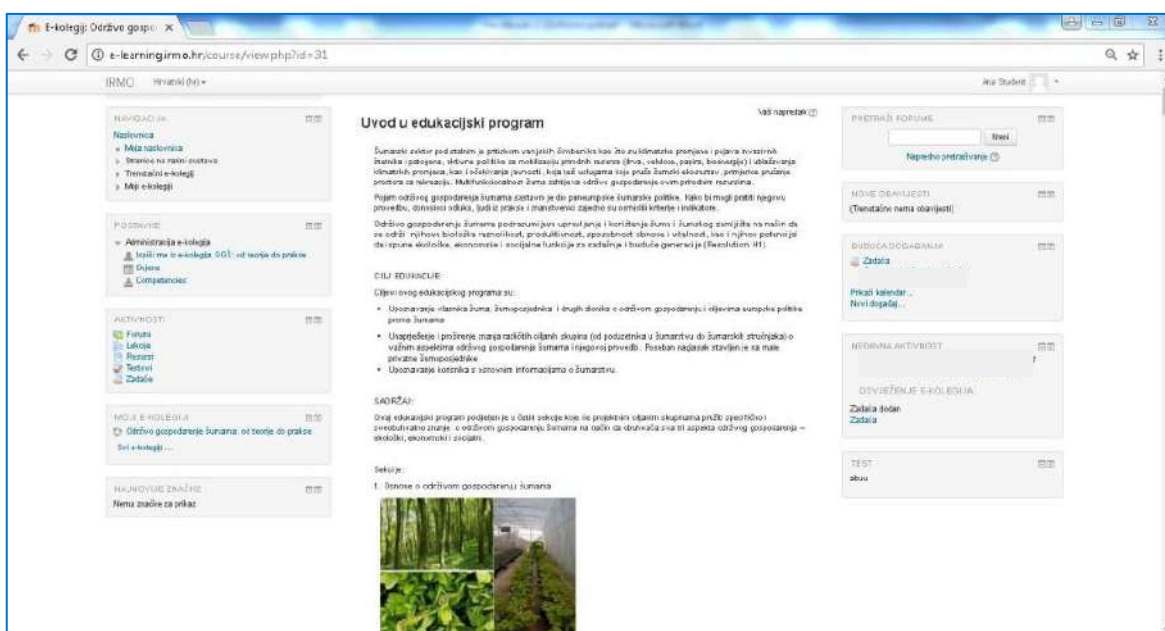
E-kolegij: Održivo gospo ×

e-learning.irmo.hr/course/view.php?id=31

IRMO Hrvatski (hr)

Ana Student

NAVIGACIJA
Naslovnica
Moja naslovnica
Stranice na razini sustava
Trenutačni e-kolegij
Moji e-kolegiji

POSTAVKE
Administracija e-kolegija
Ispiši me iz e-kolegija 'OGŠ: od teorije do prakse'
Ocjene
Competencies

AKTIVNOSTI
Forumi
Lekcije
Resursi
Testovi
Zadaće

MOJI E-KOLEGIJI
Održivo gospodarenje šumama: od teorije do prakse
Svi e-kolegiji ...

NAJNOVIJE ZNAČKE
Nema značke za prikaz

Vaš napredak

Uvod u edukacijski program

Šumarski sektor podložan je pritiskom vanjskih čimbenika kao što su klimatske promjene i pojava invazivnih štetnika i patogena, aktivne politike za mobilizaciju prirodnih resursa (drva, celuloze, papira, bioenergije) i ublažavanja klimatskih promjena, kao i očekivanja javnosti, koja teži ulogama koje pruža šumski ekosustav, primjerice pružanje prostora za rekreaciju. Multifunkcionalnost šuma zahtijeva održivo gospodarenje ovim prirodnim resursima.

Pojam održivog gospodarenja šumama sastavni je dio paneuropske šumarske politike. Kako bi mogli pratiti njegovu provedbu, donositelji odluka, ljudi iz prakse i znanstvenici zajedno su osmislili kriterije i indikatore.

Održivo gospodarenje šumama podrazumijeva upravljanje i korištenje šuma i šumskog zemljišta na način da se održi njihova biološka raznolikost, produktivnost, sposobnost obnove i vitalnost, kao i njihov potencijal da ispune ekološke, ekonomske i socijalne funkcije za sadašnje i buduće generacije (Resolution H1).

CILJ EDUKACIJE:

Ciljevi ovog edukacijskog programa su:

Upoznavanje vlasnika šuma, šumoposjednika i drugih dionika s održivom gospodarenju i ciljevima europske politike prema šumama
Unaprjeđenje i proširenje znanja različitih ciljanih skupina (od poduzetnika u šumarstvu do šumarskih stručnjaka) o važnim aspektima održivog gospodarenja šumama i njegovoj provedbi. Poseban naglasak stavljen je na male privatne šumoposjednike
Upoznavanje korisnika s ključnim informacijama o šumarstvu.

SADRŽAJ:

Ovaj edukacijski program podijeljen je u četiri sekcije koje će projektnim ciljanim skupinama pružiti specifično i sveobuhvatno znanje o održivom gospodarenju šumama na način da obuhvaća sva tri aspekta održivog gospodarenja – ekološki, ekonomski i socijalni.

Sekcije:

1. Osnove o održivom gospodarenju šumama

PRETRAŽI FORUME
Kreni
Napredno pretraživanje

NOVE OBAVIJESTI
(Trenutačno nema obavijesti)

BUDUĆA DOGAĐANJA
Zadaća
Prikaži kalendar...
Novi događaj...

NEDAVNA AKTIVNOST

OSVJEŽENJE E-KOLEGIJA
Zadaća dodan
Zadaća

TEST
abuu